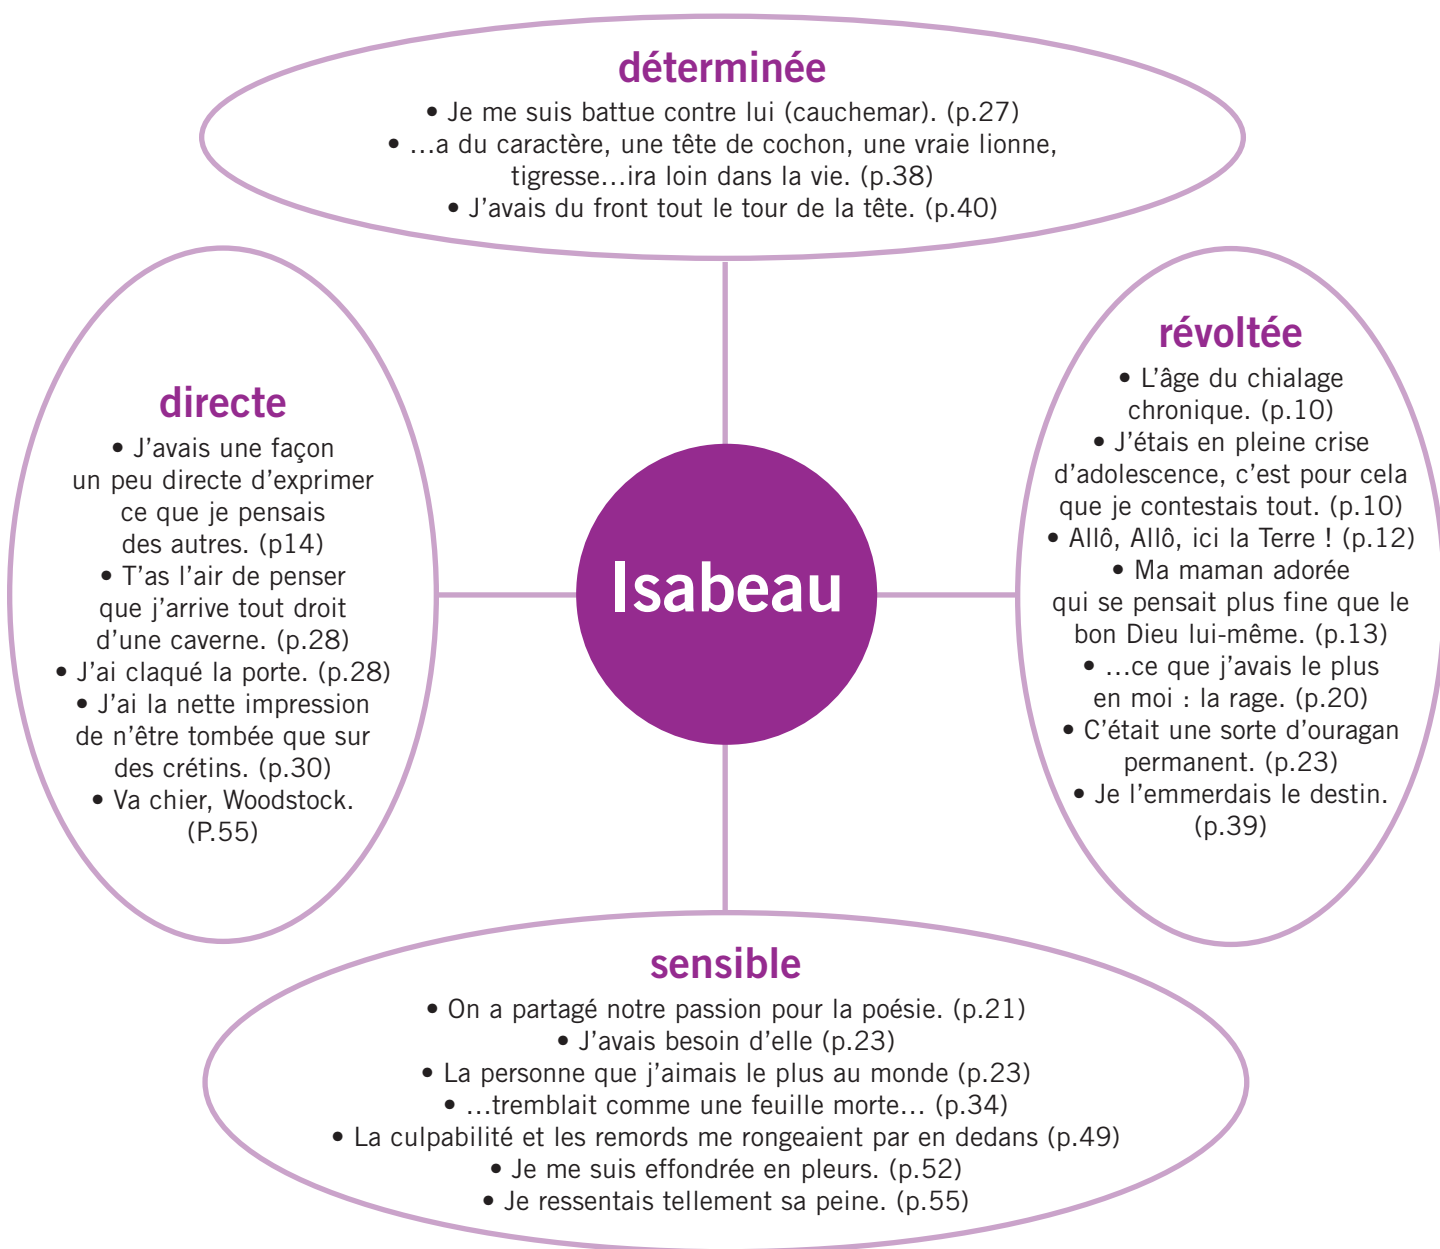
déterminée
• Je me suis battue contre lui (cauchemar). (p.27)
• …a du caractère, une tête de cochon, une vraie lionne, tigresse…ira loin dans la vie. (p.38)
• J'avais du front tout le tour de la tête. (p.40)

directe
• J'avais une façon un peu directe d'exprimer ce que je pensais des autres. (p14)
• T'as l'air de penser que j'arrive tout droit d'une caverne. (p.28)
• J'ai claqué la porte. (p.28)
• J'ai la nette impression de n'être tombée que sur des crétins. (p.30)
• Va chier, Woodstock. (P.55)

Isabeau

révoltée
• L'âge du chialage chronique. (p.10)
• J'étais en pleine crise d'adolescence, c'est pour cela que je contestais tout. (p.10)
• Allô, Allô, ici la Terre ! (p.12)
• Ma maman adorée qui se pensait plus fine que le bon Dieu lui-même. (p.13)
• …ce que j'avais le plus en moi : la rage. (p.20)
• C'était une sorte d'ouragan permanent. (p.23)
• Je l'emmerdais le destin. (p.39)

sensible
• On a partagé notre passion pour la poésie. (p.21)
• J'avais besoin d'elle (p.23)
• La personne que j'aimais le plus au monde (p.23)
• …tremblait comme une feuille morte… (p.34)
• La culpabilité et les remords me rongeaient par en dedans (p.49)
• Je me suis effondrée en pleurs. (p.52)
• Je ressentais tellement sa peine. (p.55)